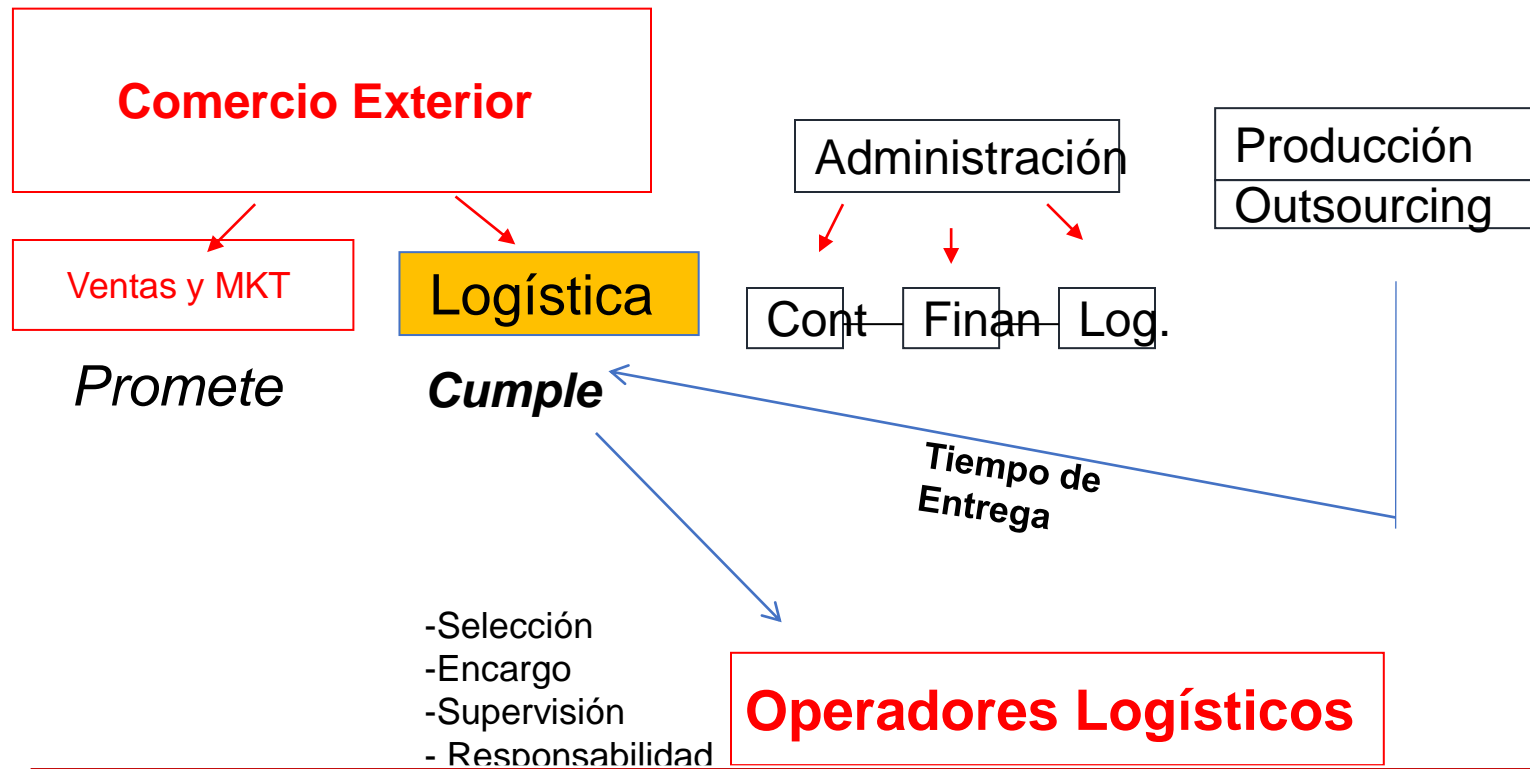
Comercio Exterior

Ventas y MKT

Logística

Promete

Cumple

Administración

Cont

Finan

Log.

Producción

Outsourcing

Tiempo de Entrega

-Selección
-Encargo
-Supervisión
- Responsabilidad

Operadores Logísticos